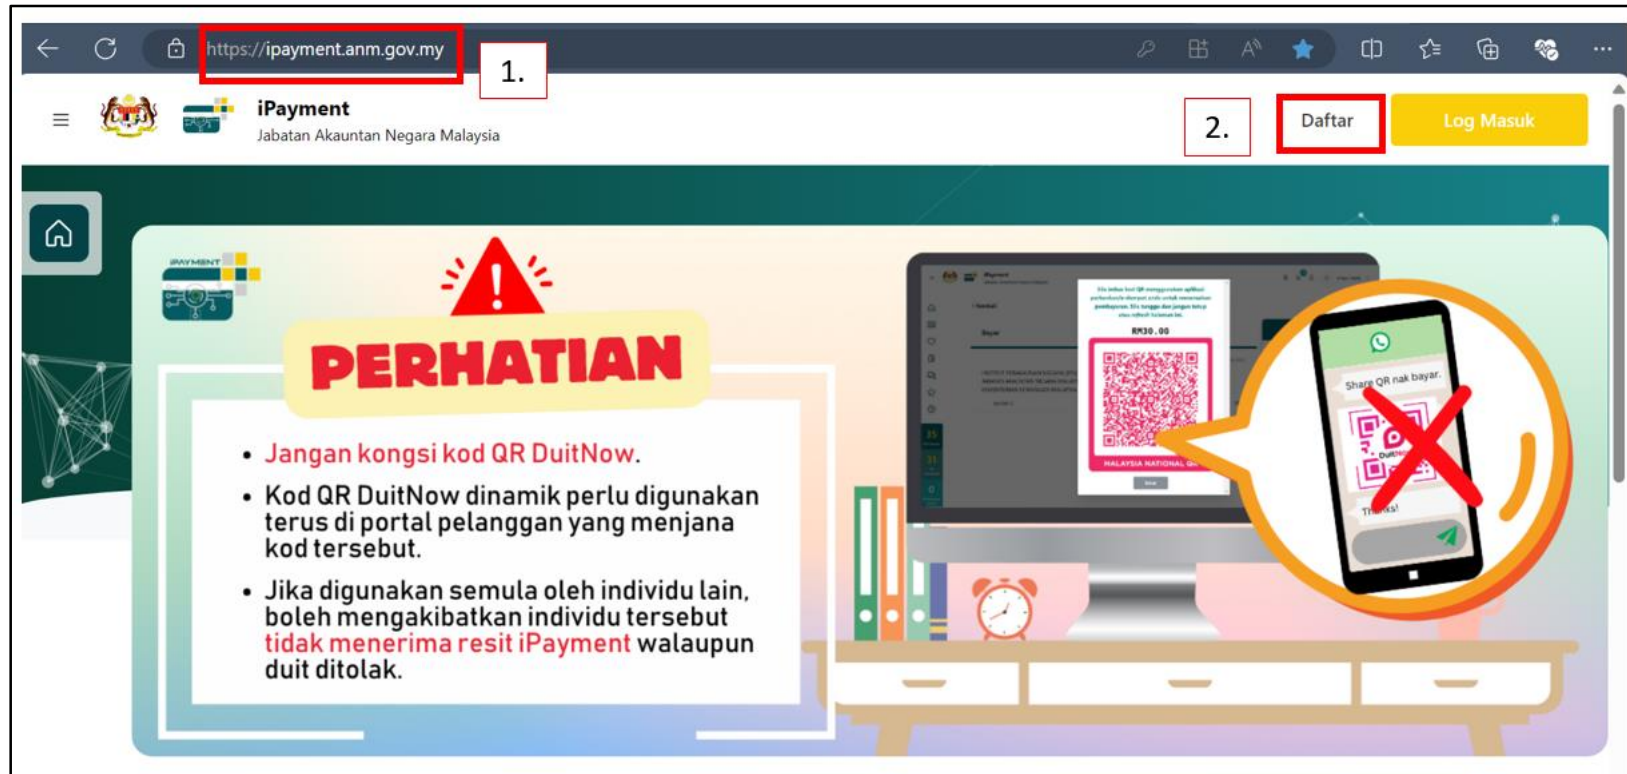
https://ipayment.anm.gov.my

1.

iPayment
Jabatan Akauntan Negara Malaysia

2.

Daftar

Log Masuk

iPAYMENT

PERHATIAN

• Jangan kongsi kod QR DuitNow.

• Kod QR DuitNow dinamik perlu digunakan terus di portal pelanggan yang menjana kod tersebut.

• Jika digunakan semula oleh individu lain, boleh mengakibatkan individu tersebut tidak menerima resit iPayment walaupun duit ditolak.

RM30.00

MALAYSIA NATIONAL QR

Share QR nak bayar.

Thanks!